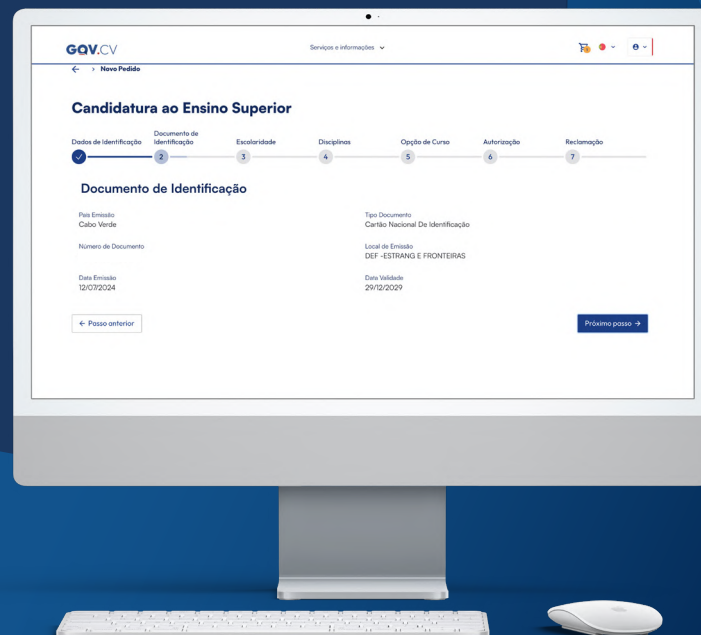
GOV.CV

Serviços e informações

← > Novo Pedido

Candidatura ao Ensino Superior

Dados de Identificação
Documento de Identificação
2
Escolaridade
3
Disciplinas
4
Opção de Curso
5
Autorização
6
Reclamação
7

Documento de Identificação

País Emissão
Cabo Verde

Tipo Documento
Cartão Nacional De Identificação

Número de Documento

Local de Emissão
DEF -ESTRANG E FRONTEIRAS

Data Emissão
12/07/2024

Data Validade
29/12/2029

← Passo anterior

Próximo passo →